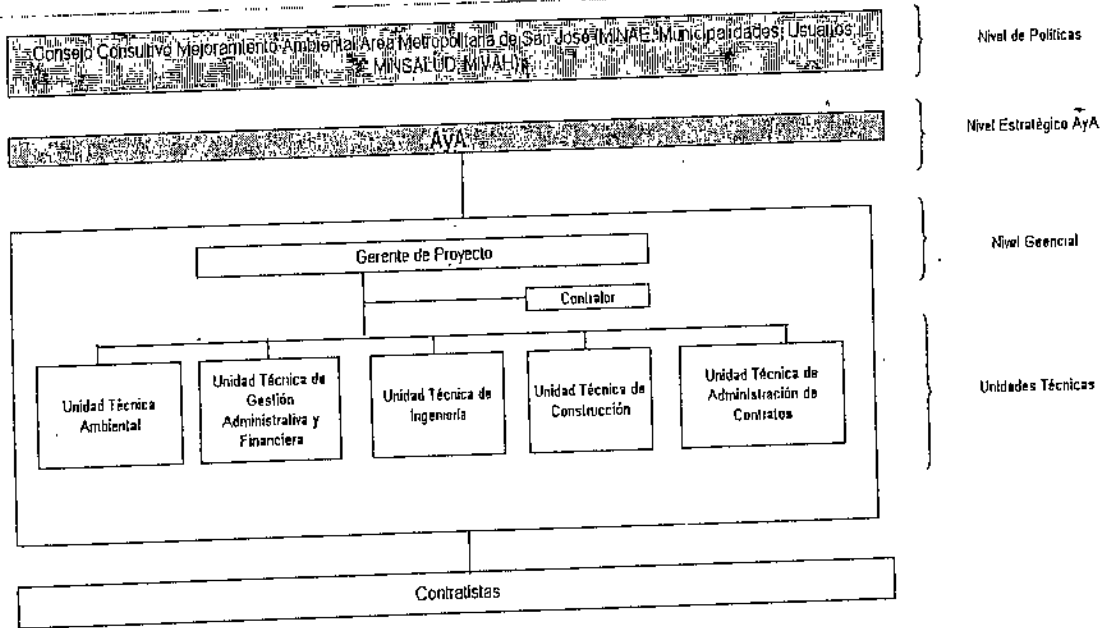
Consejo Consultivo Mejoramiento Ambiental Area Metropolitana de San José (MINAE, Municipalidades, Usuarios, MINSALUD, MIVAH)

Nivel de Políticas

AyA

Nivel Estratégico AyA

Gerente de Proyecto

Nivel Gerencial

Contralor

Unidad Técnica Ambiental

Unidad Técnica de Gestión Administrativa y Financiera

Unidad Técnica de Ingeniería

Unidad Técnica de Construcción

Unidad Técnica de Administración de Contratos

Unidades Técnicas

Contratistas